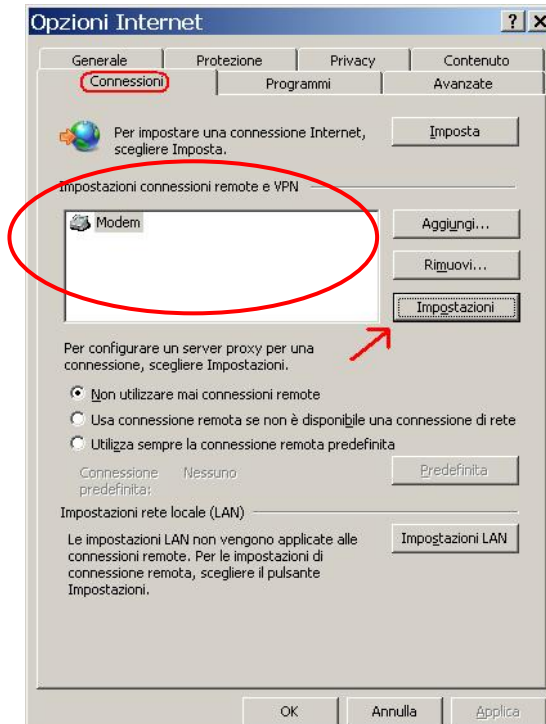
Opzioni Internet ? X

Generale | Protezione | Privacy | Contenuto
Connessioni | Programmi | Avanzate

Per impostare una connessione Internet, scegliere Imposta.

Imposta

Impostazioni connessioni remote e VPN

Modem

Aggiungi...

Rimuovi...

Impostazioni

Per configurare un server proxy per una connessione, scegliere Impostazioni.

Non utilizzare mai connessioni remote

Usa connessione remota se non è disponibile una connessione di rete

Utilizza sempre la connessione remota predefinita

Connessione predefinita: Nessuno

Predefinita

Impostazioni rete locale (LAN)

Le impostazioni LAN non vengono applicate alle connessioni remote. Per le impostazioni di connessione remota, scegliere il pulsante Impostazioni.

Impostazioni LAN

OK Annulla Applica